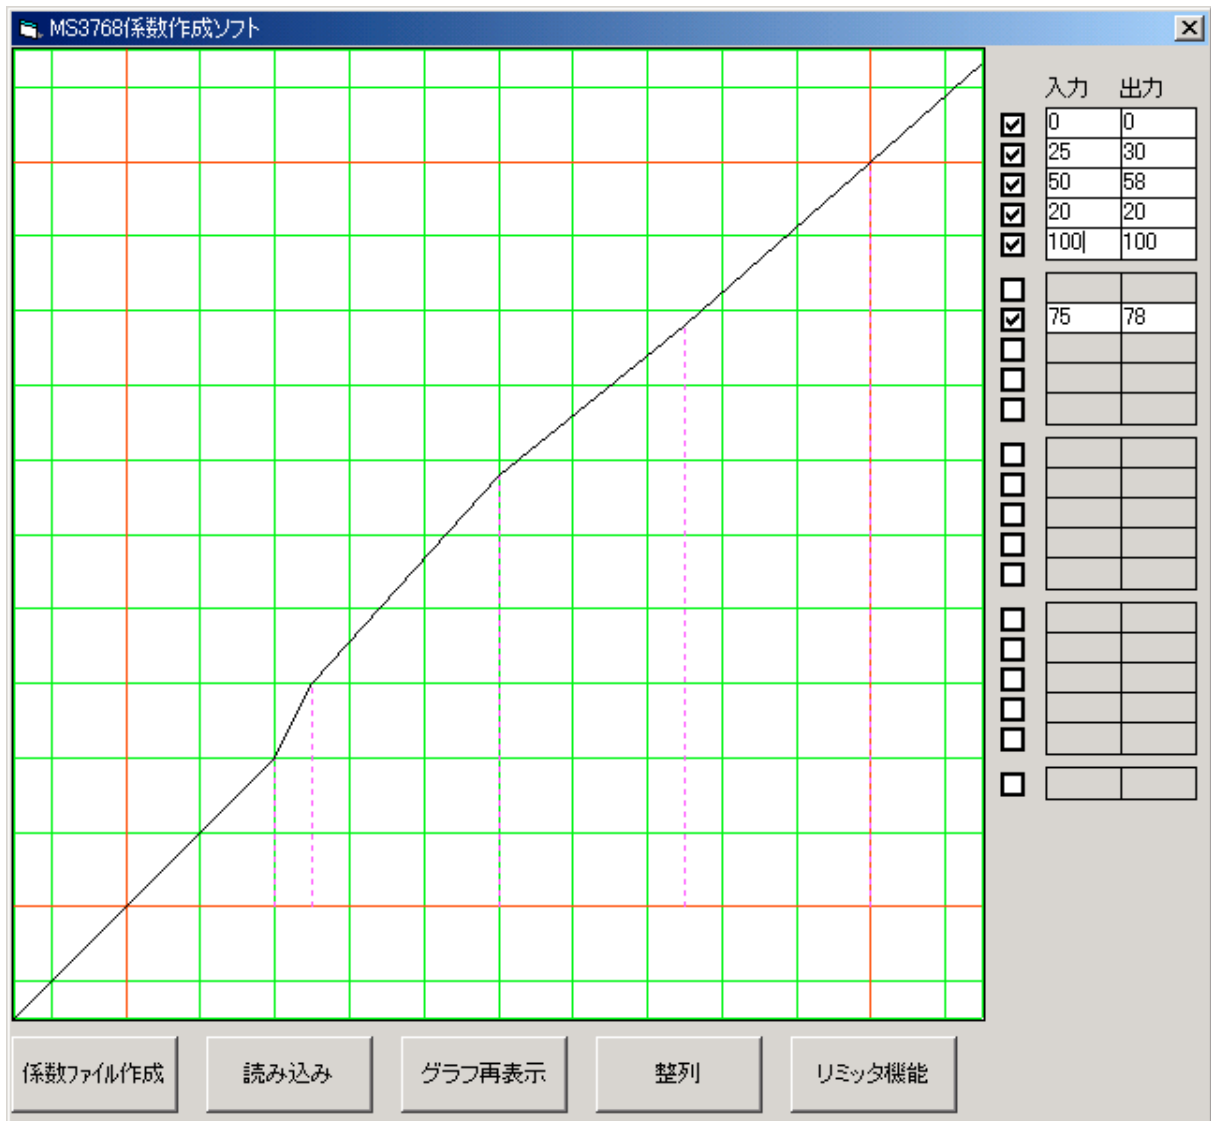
MS3768係数作成ソフト

| 入力 | 出力 |
|---|---|
| 0 | 0 |
| 25 | 30 |
| 50 | 58 |
| 20 | 20 |
| 100 | 100 |

| 入力 | 出力 |
|---|---|
| | |
| 75 | 78 |

係数ファイル作成 読み込み グラフ再表示 整列 リミッタ機能